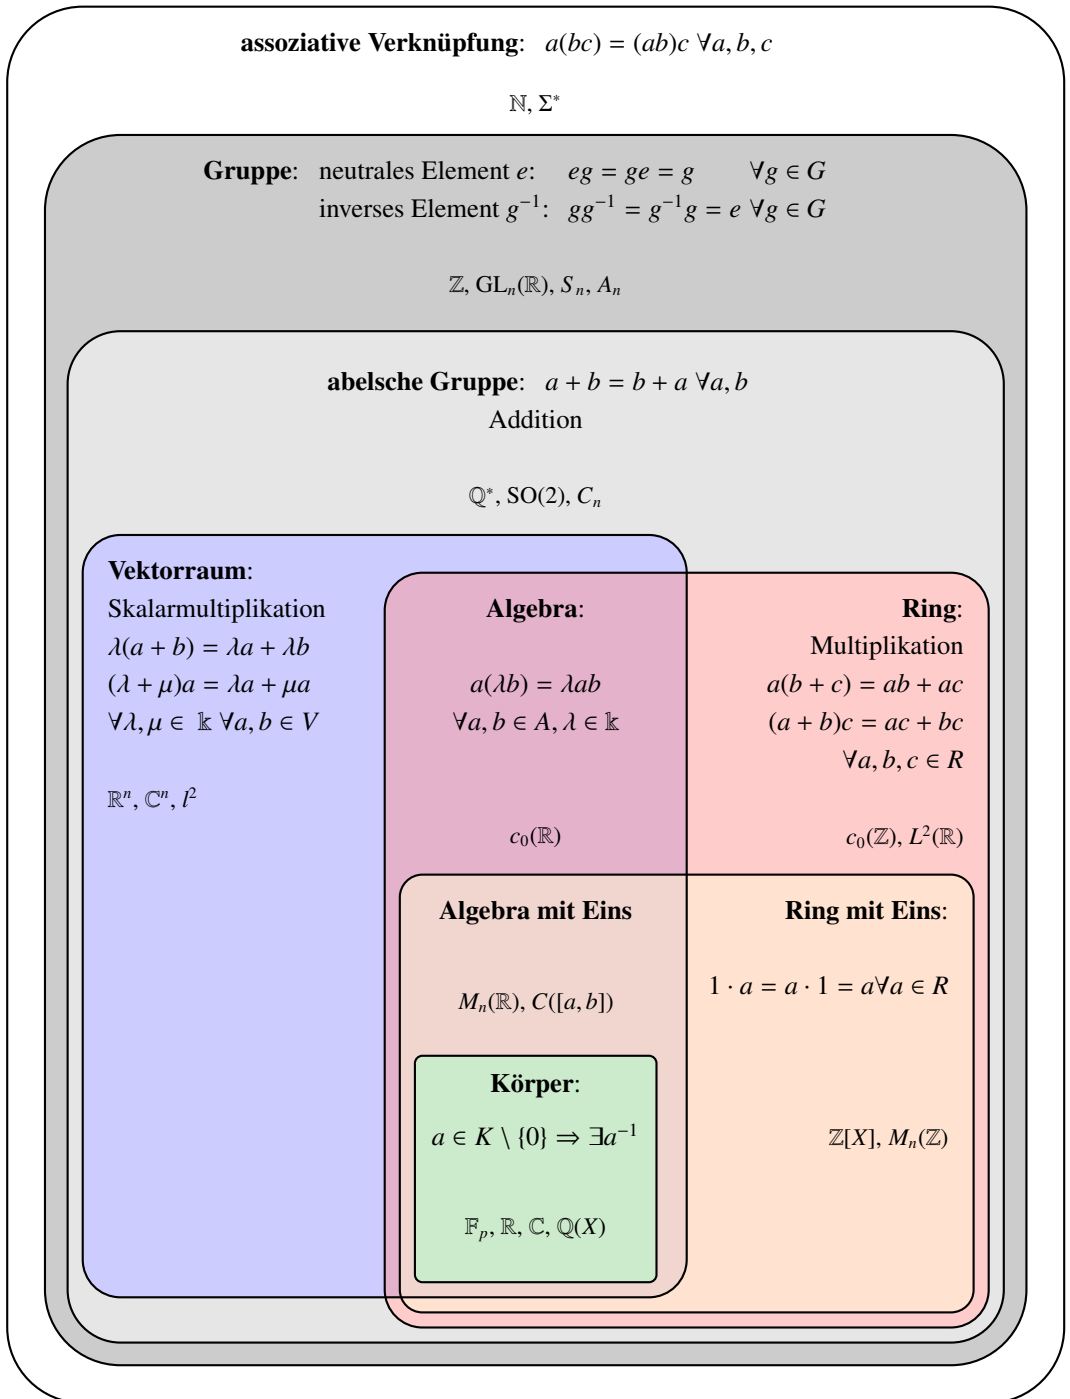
**assoziative Verknüpfung**: $a(bc) = (ab)c \ \forall a, b, c$

$\mathbb{N}, \Sigma^*$

**Gruppe**: neutrales Element $e$: $eg = ge = g \quad \forall g \in G$
inverses Element $g^{-1}$: $gg^{-1} = g^{-1}g = e \ \forall g \in G$

$\mathbb{Z}, \mathrm{GL}_n(\mathbb{R}), S_n, A_n$

**abelsche Gruppe**: $a + b = b + a \ \forall a, b$
Addition

$\mathbb{Q}^*, \mathrm{SO}(2), C_n$

**Vektorraum**:
Skalarmultiplikation
$\lambda(a + b) = \lambda a + \lambda b$
$(\lambda + \mu)a = \lambda a + \mu a$
$\forall \lambda, \mu \in \mathbb{k} \ \forall a, b \in V$

$\mathbb{R}^n, \mathbb{C}^n, l^2$

**Algebra**:

$a(\lambda b) = \lambda ab$
$\forall a, b \in A, \lambda \in \mathbb{k}$

$c_0(\mathbb{R})$

**Ring**:
Multiplikation
$a(b + c) = ab + ac$
$(a + b)c = ac + bc$
$\forall a, b, c \in R$

$c_0(\mathbb{Z}), L^2(\mathbb{R})$

**Algebra mit Eins**

$M_n(\mathbb{R}), C([a, b])$

**Ring mit Eins**:

$1 \cdot a = a \cdot 1 = a \forall a \in R$

**Körper**:

$a \in K \setminus \{0\} \Rightarrow \exists a^{-1}$

$\mathbb{F}_p, \mathbb{R}, \mathbb{C}, \mathbb{Q}(X)$

$\mathbb{Z}[X], M_n(\mathbb{Z})$